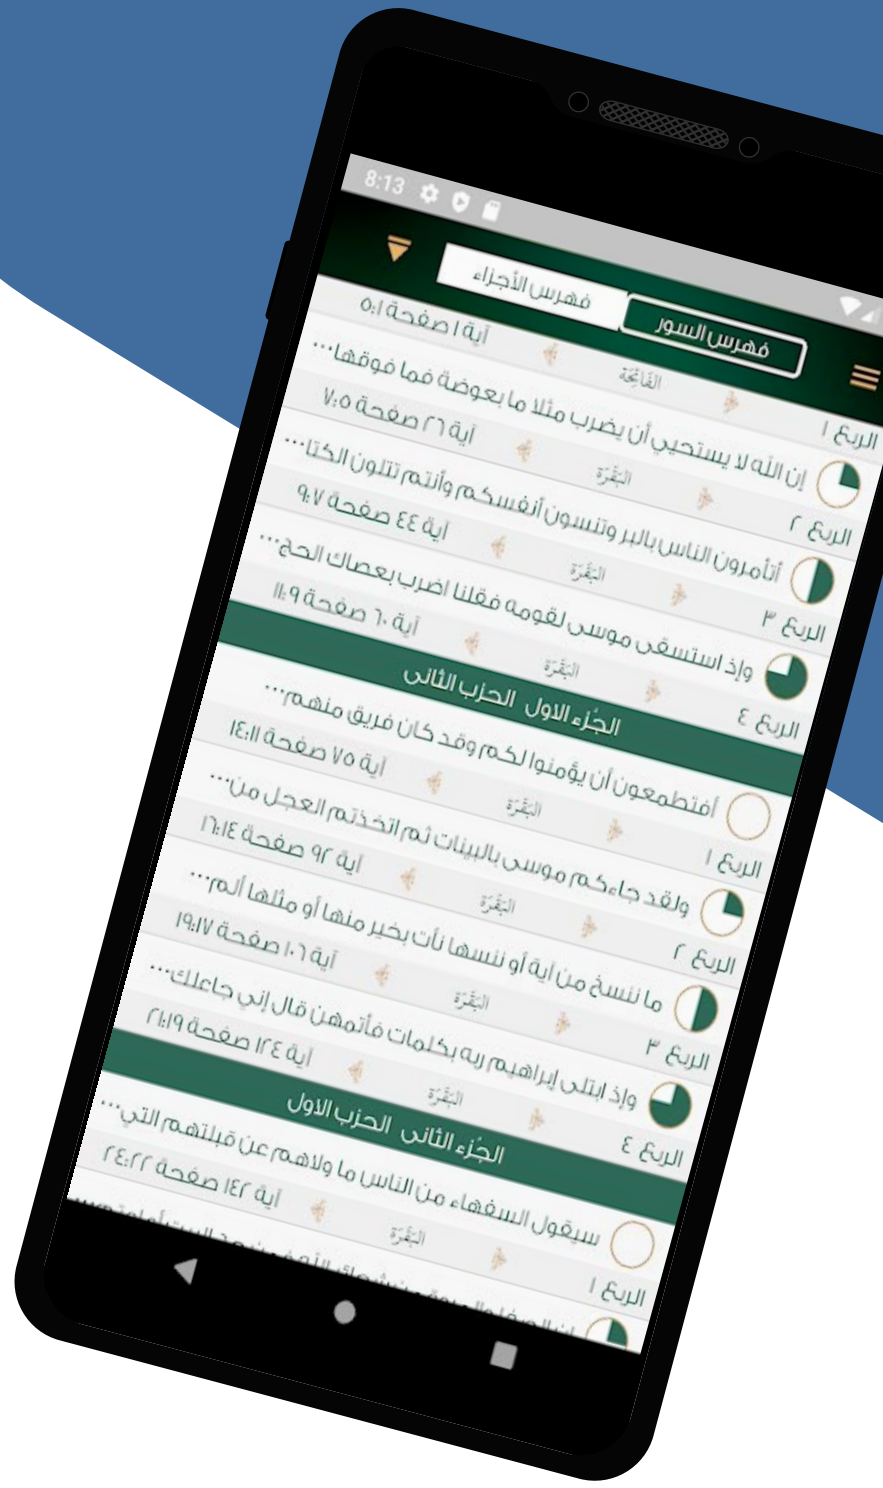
8:13

فهرس الأجزاء
فهرس السور

آية ١ صفحة ١:٥
الفَاتِحَة

إن الله لا يستحيي أن يضرب مثلا ما بعوضة فما فوقها...
آية ٢٦ صفحة ٥:٧
البَقَرَة
الربع ١

أتأمرون الناس بالبر وتنسون أنفسكم وأنتم تتلون الكتا...
آية ٤٤ صفحة ٧:٩
البَقَرَة
الربع ٢

وإذ استسقى موسى لقومه فقلنا اضرب بعصاك الحج...
آية ٦٠ صفحة ٩:١١
البَقَرَة
الربع ٣

الجزء الاول الحزب الثاني
الربع ٤

أفتطمعون أن يؤمنوا لكم وقد كان فريق منهم...
آية ٧٥ صفحة ١١:١٤
البَقَرَة
الربع ١

ولقد جاءكم موسى بالبينات ثم اتخذتم العجل من...
آية ٩٢ صفحة ١٤:١٦
البَقَرَة
الربع ٢

ما ننسخ من آية أو ننسها نأت بخير منها أو مثلها ألم...
آية ١٠٦ صفحة ١٧:١٩
البَقَرَة
الربع ٣

وإذ ابتلى إبراهيم ربه بكلمات فأتمهن قال إني جاعلك...
آية ١٢٤ صفحة ١٩:٢١
البَقَرَة
الربع ٤

الجزء الثاني الحزب الاول

سيقول السفهاء من الناس ما ولاهم عن قبلتهم التي...
آية ١٤٢ صفحة ٢٢:٢٤
البَقَرَة
الربع ١

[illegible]